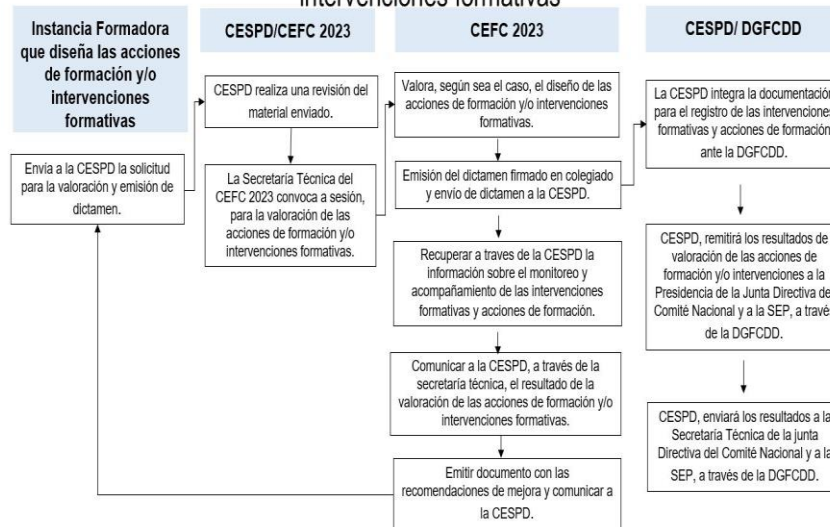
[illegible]

| Instancia Formadora que diseña las acciones de formación y/o intervenciones formativas | CESPD/CEFC 2023 | CEFC 2023 | CESPD/ DGFCDD |
|---|---|---|---|

Envía a la CESPD la solicitud para la valoración y emisión de dictamen.

CESPD realiza una revisión del material enviado.

La Secretaría Técnica del CEFC 2023 convoca a sesión, para la valoración de las acciones de formación y/o intervenciones formativas.

Valora, según sea el caso, el diseño de las acciones de formación y/o intervenciones formativas.

Emisión del dictamen firmado en colegiado y envío de dictamen a la CESPD.

Recuperar a traves de la CESPD la información sobre el monitoreo y acompañamiento de las intervenciones formativas y acciones de formación.

Comunicar a la CESPD, a través de la secretaría técnica, el resultado de la valoración de las acciones de formación y/o intervenciones formativas.

Emitir documento con las recomendaciones de mejora y comunicar a la CESPD.

La CESPD integra la documentación para el registro de las intervenciones formativas y acciones de formación ante la DGFCDD.

CESPD, remitirá los resultados de valoración de las acciones de formación y/o intervenciones a la Presidencia de la Junta Directiva de Comité Nacional y a la SEP, a travé de la DGFCDD.

CESPD, enviará los resultados a la Secretaría Técnica de la junta Directiva del Comité Nacional y a la SEP, a través de la DGFCDD.